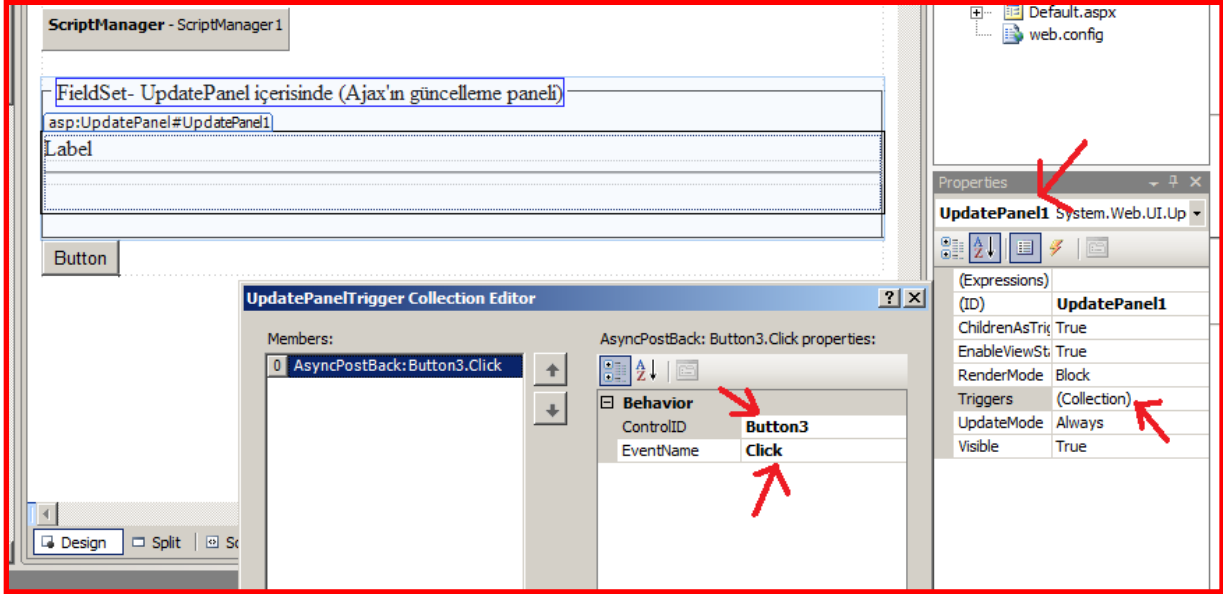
ScriptManager - ScriptManager1

FieldSet- UpdatePanel içerisinde (Ajax'ın güncelleme paneli)

asp:UpdatePanel#UpdatePanel1

Label

Button

Design Split So

Default.aspx
web.config

Properties

UpdatePanel1 System.Web.UI.Up

| (Expressions) | |
|---|---|
| (ID) | UpdatePanel1 |
| ChildrenAsTrig | True |
| EnableViewSta | True |
| RenderMode | Block |
| Triggers | (Collection) |
| UpdateMode | Always |
| Visible | True |

UpdatePanelTrigger Collection Editor

Members:

0 AsyncPostBack:Button3.Click

AsyncPostBack: Button3.Click properties:

| Behavior | |
|---|---|
| ControlID | Button3 |
| EventName | Click |